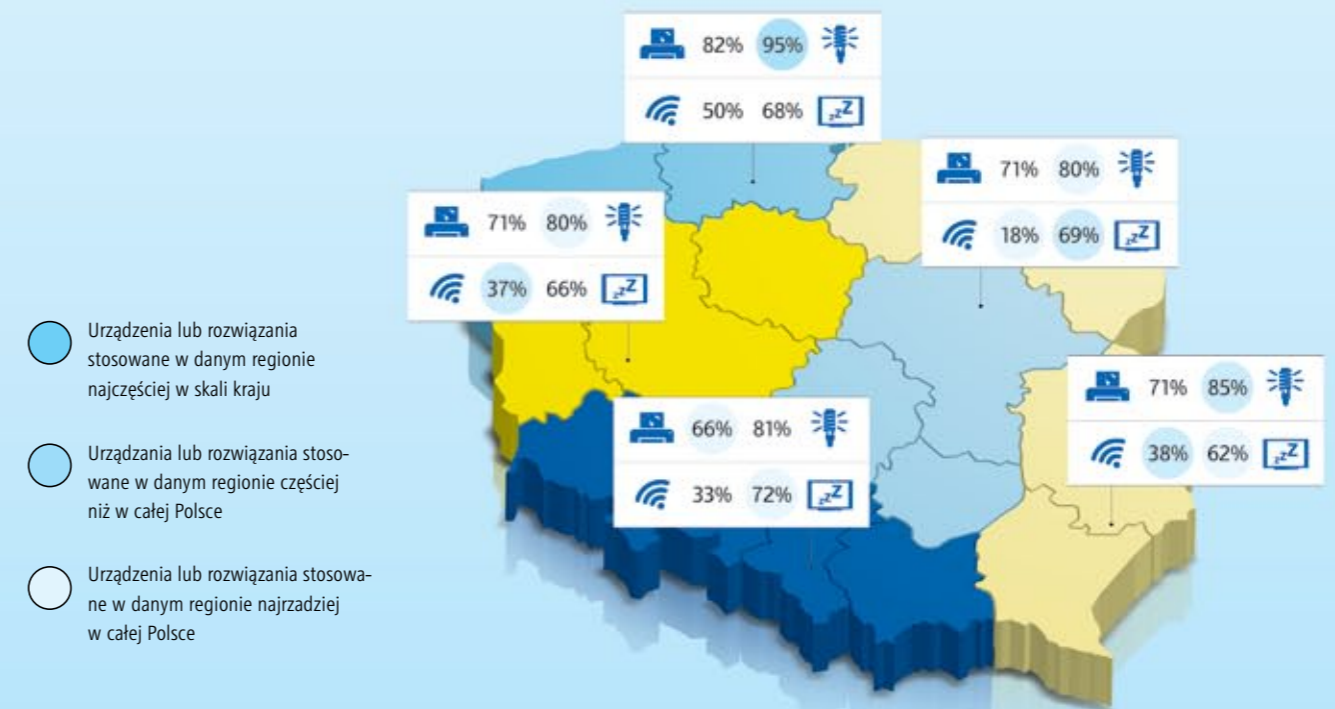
82% 95%
50% 68%

71% 80%
18% 69%

71% 80%
37% 66%

71% 85%
38% 62%

66% 81%
33% 72%

Urządzenia lub rozwiązania stosowane w danym regionie najczęściej w skali kraju

Urządzania lub rozwiązania stosowane w danym regionie częściej niż w całej Polsce

Urządzenia lub rozwiązania stosowane w danym regionie najrzadziej w całej Polsce